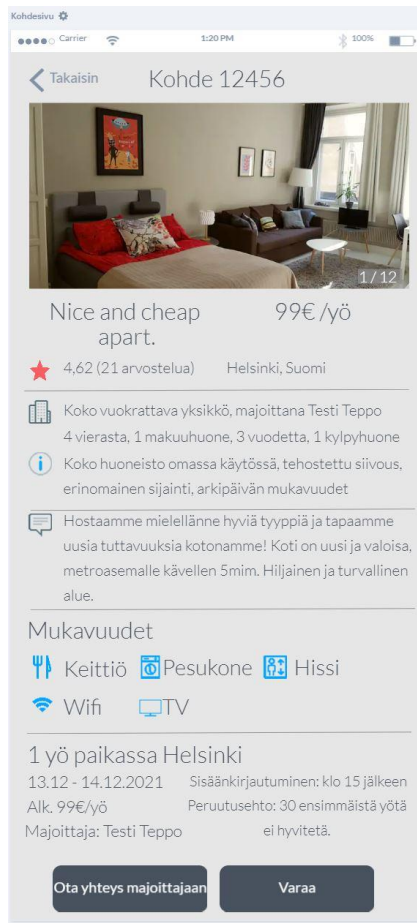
Kohdesivu

●●●●○ Carrier 1:20 PM 100%

Takaisin Kohde 12456

1 / 12

Nice and cheap apart. 99€ /yö

4,62 (21 arvostelua) Helsinki, Suomi

Koko vuokrattava yksikkö, majoittana Testi Teppo
4 vierasta, 1 makuuhuone, 3 vuodetta, 1 kylpyhuone

Koko huoneisto omassa käytössä, tehostettu siivous, erinomainen sijainti, arkipäivän mukavuudet

Hostaamme mielellänne hyviä tyyppiä ja tapaamme uusia tuttavuuksia kotonamme! Koti on uusi ja valoisa, metroasemalle kävellen 5mim. Hiljainen ja turvallinen alue.

Mukavuudet

Keittiö Pesukone Hissi

Wifi TV

1 yö paikassa Helsinki

13.12 - 14.12.2021
Alk. 99€/yö
Majoittaja: Testi Teppo

Sisäänkirjautuminen: klo 15 jälkeen
Peruutusehto: 30 ensimmäistä yötä ei hyvitetä.

Ota yhteys majoittajaan

Varaa